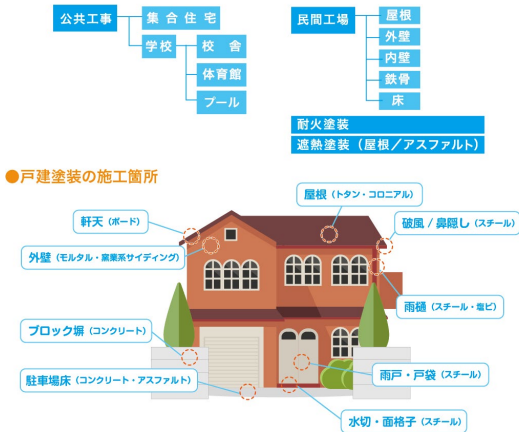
公共工事
集合住宅
学校
校舎
体育館
プール

民間工場
屋根
外壁
内壁
鉄骨
床

耐火塗装
遮熱塗装（屋根／アスファルト）

●戸建塗装の施工箇所

屋根（トタン・コロニアル）
軒天（ボード）
破風／鼻隠し（スチール）
外壁（モルタル・窯業系サイディング）
雨樋（スチール・塩ビ）
ブロック塀（コンクリート）
雨戸・戸袋（スチール）
駐車場床（コンクリート・アスファルト）
水切・面格子（スチール）